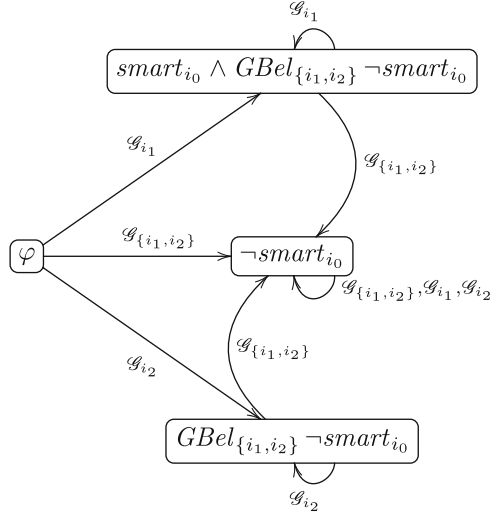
$\mathscr{G}_{i_1}$

$smart_{i_0} \wedge GBel_{\{i_1,i_2\}} \neg smart_{i_0}$

$\mathscr{G}_{i_1}$

$\mathscr{G}_{\{i_1,i_2\}}$

$\varphi$

$\mathscr{G}_{\{i_1,i_2\}}$

$\neg smart_{i_0}$

$\mathscr{G}_{\{i_1,i_2\}}, \mathscr{G}_{i_1}, \mathscr{G}_{i_2}$

$\mathscr{G}_{\{i_1,i_2\}}$

$\mathscr{G}_{i_2}$

$GBel_{\{i_1,i_2\}} \neg smart_{i_0}$

$\mathscr{G}_{i_2}$